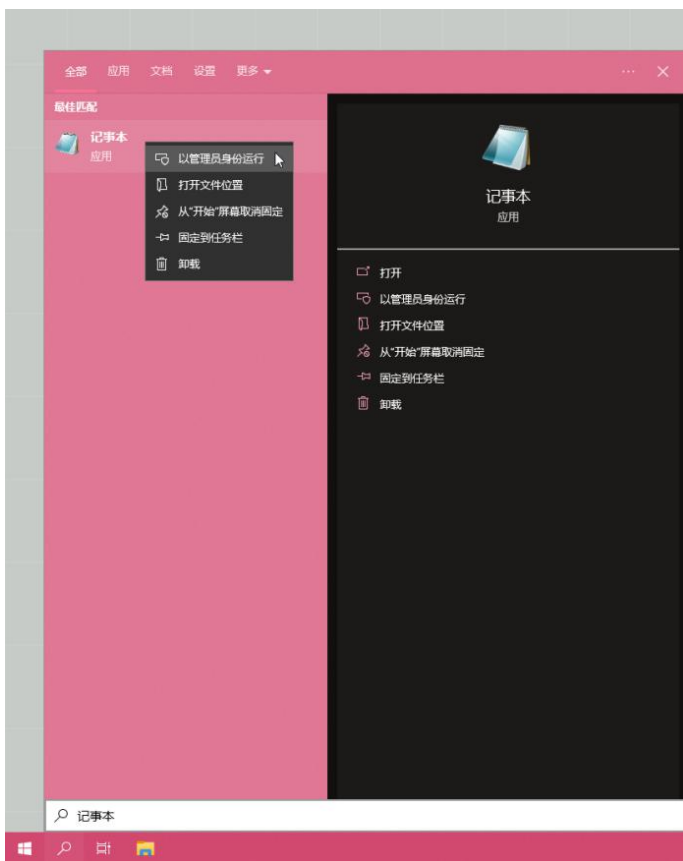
全部 应用 文档 设置 更多

···

最佳匹配

记事本
应用

以管理员身份运行
打开文件位置
从"开始"屏幕取消固定
固定到任务栏
卸载

记事本
应用

打开
以管理员身份运行
打开文件位置
从"开始"屏幕取消固定
固定到任务栏
卸载

记事本